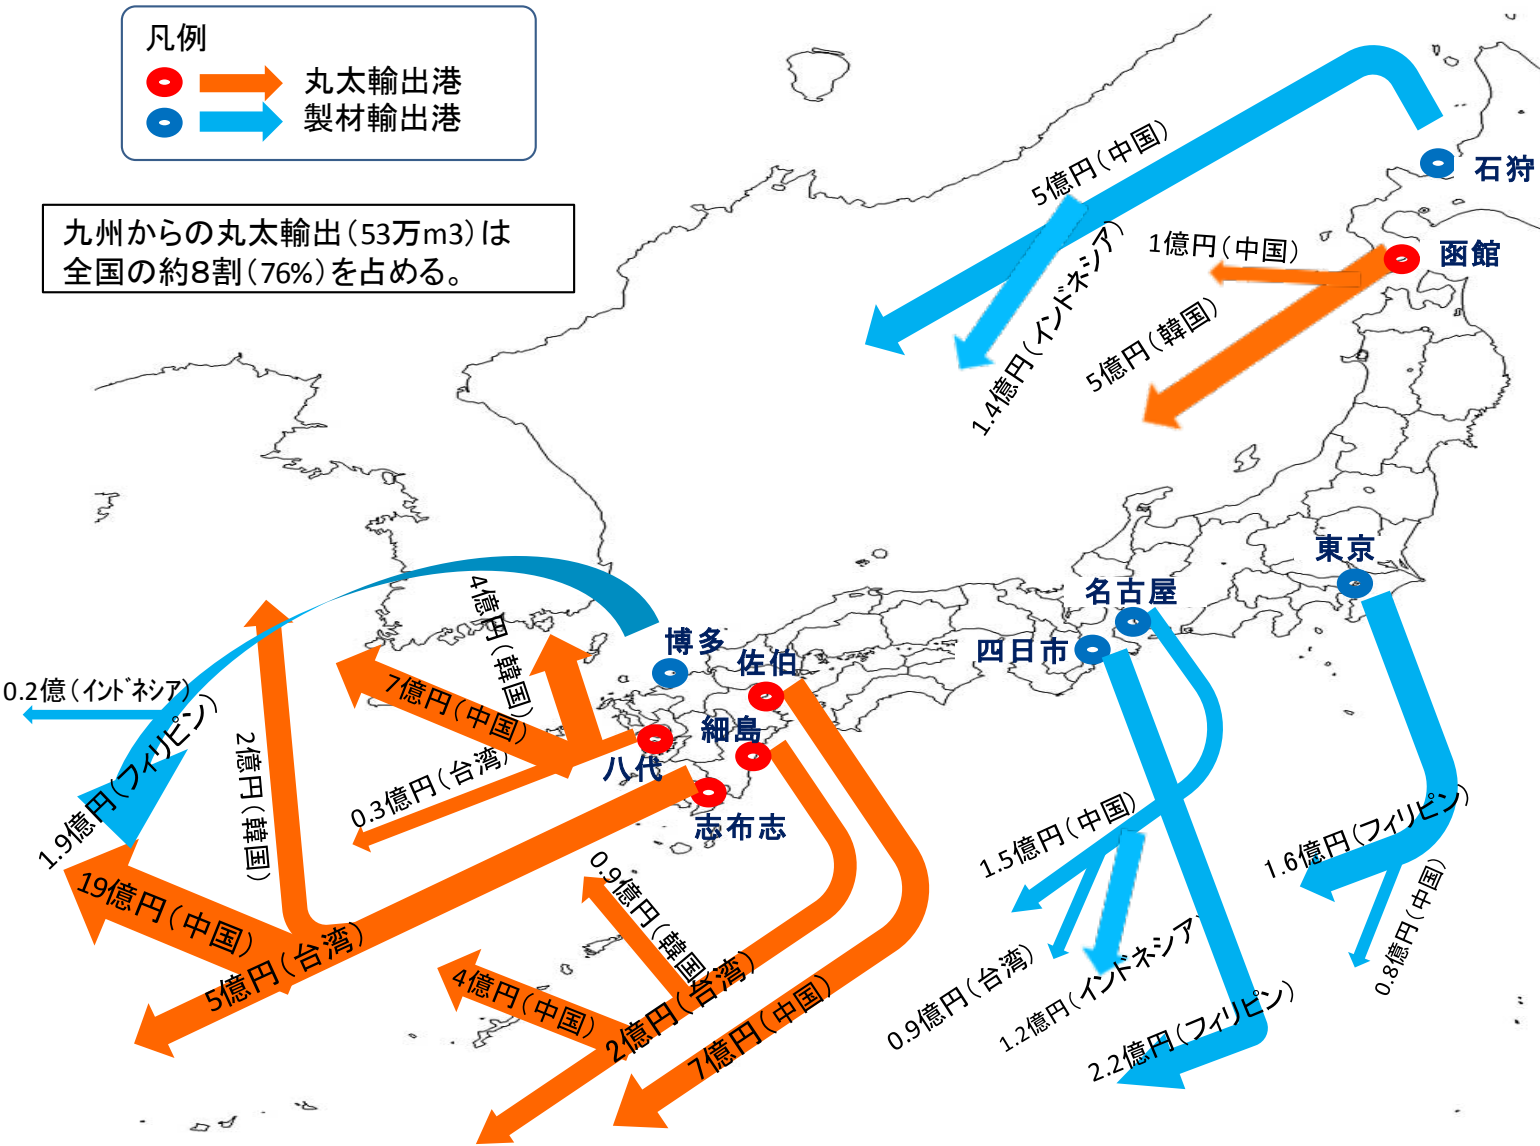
凡例
丸太輸出港
製材輸出港

九州からの丸太輸出（53万m3）は全国の約8割（76%）を占める。

5億円（中国）
石狩
1億円（中国）
函館
1.4億円（インドネシア）
5億円（韓国）

東京
名古屋
四日市
博多
佐伯
細島
八代
志布志

4億円（韓国）
7億円（中国）
0.2億（インドネシア）
1.9億円（フィリピン）
2億円（韓国）
0.3億円（台湾）
19億円（中国）
5億円（台湾）
0.9億円（韓国）
4億円（中国）
2億円（台湾）
7億円（中国）

1.5億円（中国）
0.9億円（台湾）
1.2億円（インドネシア）
2.2億円（フィリピン）
1.6億円（フィリピン）
0.8億円（中国）